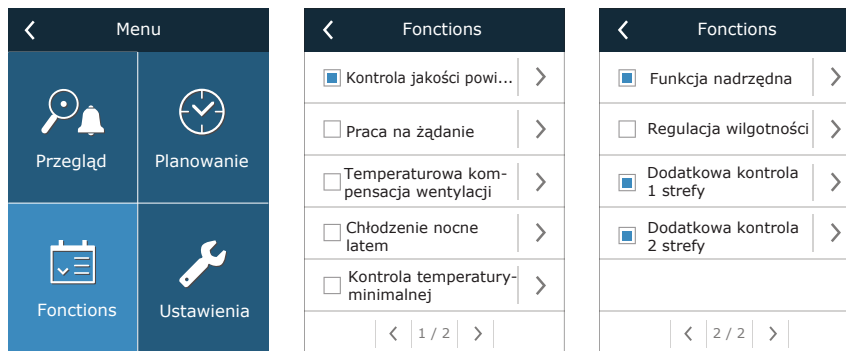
Menu

Przegląd

Planowanie

Fonctions

Ustawienia

Fonctions

Kontrola jakości powi...

Praca na żądanie

Temperaturowa kompensacja wentylacji

Chłodzenie nocne latem

Kontrola temperatury-minimalnej

1 / 2

Fonctions

Funkcja nadrzędna

Regulacja wilgotności

Dodatkowa kontrola 1 strefy

Dodatkowa kontrola 2 strefy

2 / 2